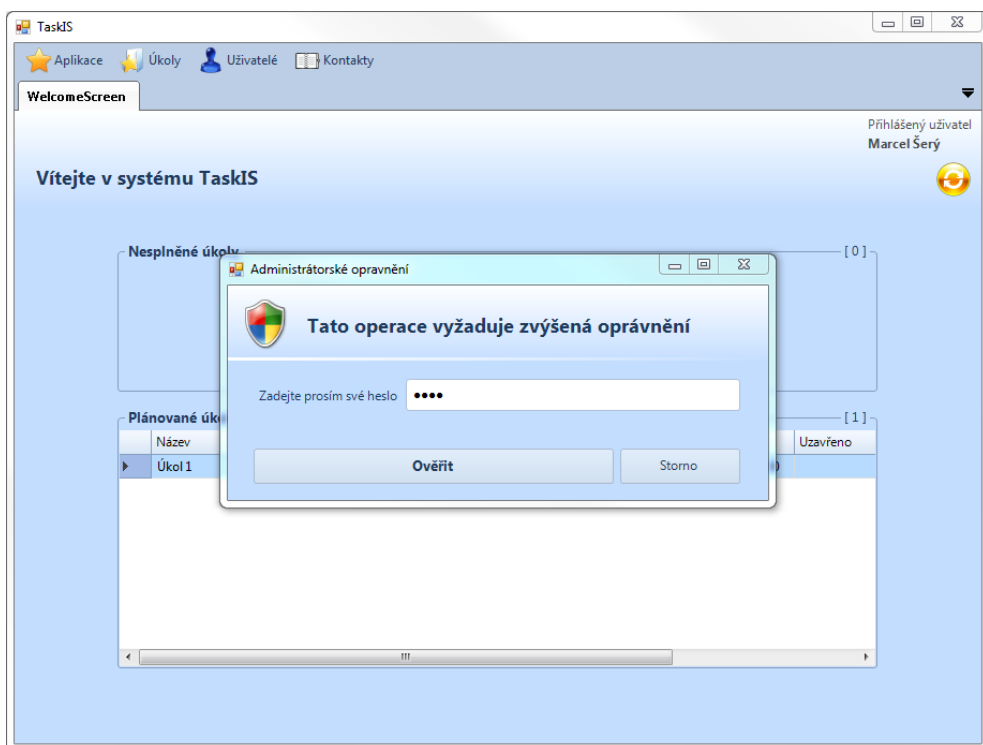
TaskIS

Aplikace Úkoly Uživatelé Kontakty

WelcomeScreen

Přihlášený uživatel
Marcel Šerý

Vítejte v systému TaskIS

Nesplněné úkoly [0]

Administrátorské opravnění

Tato operace vyžaduje zvýšená oprávnění

Zadejte prosím své heslo ●●●●

Ověřit Storno

Plánované úk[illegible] [1]

| | Název | Uzavřeno |
|---|---|---|
| ▸ | Úkol 1 | |